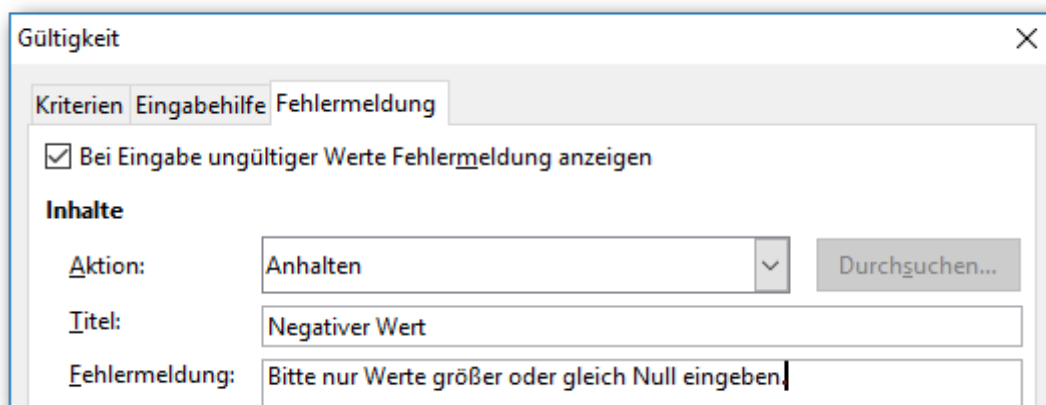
Gültigkeit

Kriterien Eingabehilfe Fehlermeldung

Bei Eingabe ungültiger Werte Fehlermeldung anzeigen

Inhalte

Aktion: Anhalten Durchsuchen...

Titel: Negativer Wert

Fehlermeldung: Bitte nur Werte größer oder gleich Null eingeben.